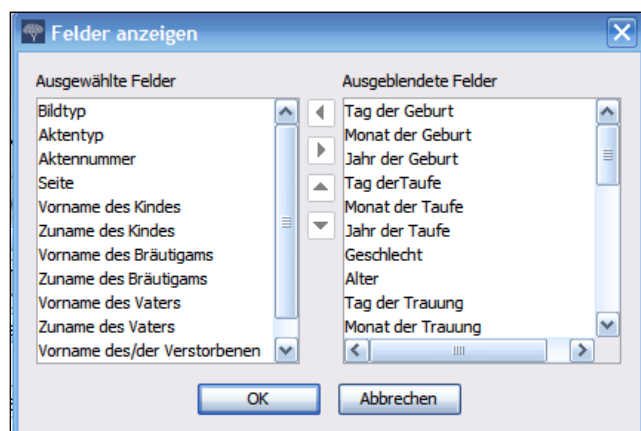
Felder anzeigen

Ausgewählte Felder
Bildtyp
Aktentyp
Aktennummer
Seite
Vorname des Kindes
Zuname des Kindes
Vorname des Bräutigams
Zuname des Bräutigams
Vorname des Vaters
Zuname des Vaters
Vorname des/der Verstorbenen

Ausgeblendete Felder
Tag der Geburt
Monat der Geburt
Jahr der Geburt
Tag derTaufe
Monat der Taufe
Jahr der Taufe
Geschlecht
Alter
Tag der Trauung
Monat der Trauung

OK
Abbrechen